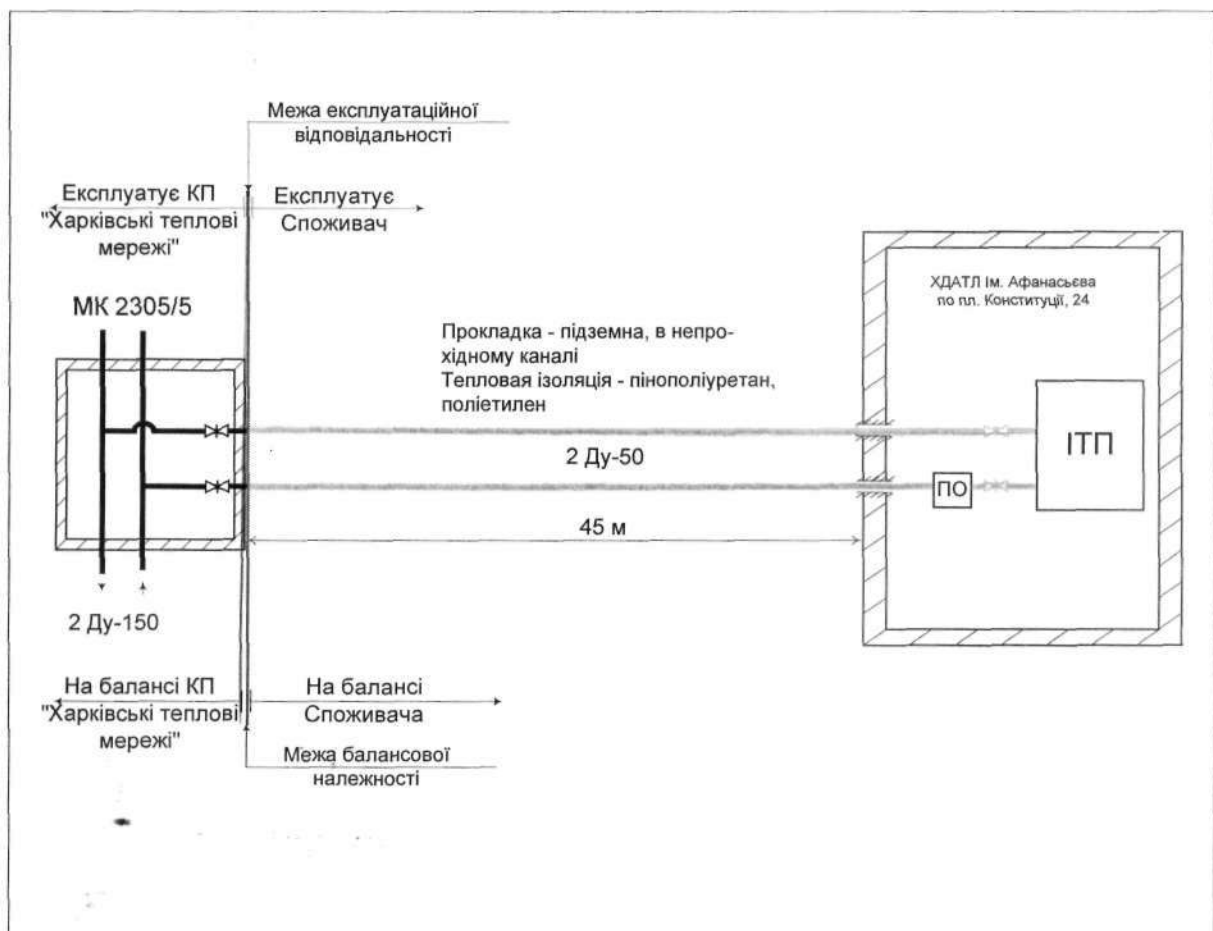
Межа експлуатаційної відповідальності

Експлуатує КП "Харківські теплові мережі"

Експлуатує Споживач

МК 2305/5

ХДАТЛ Ім. Афанасьєва по пл. Конституції, 24

Прокладка - підземна, в непрохідному каналі
Тепловая ізоляція - пінополіуретан, поліетилен

ІТП

2 Ду-50

ПО

45 м

2 Ду-150

На балансі КП "Харківські теплові мережі"

На балансі Споживача

Межа балансової належності